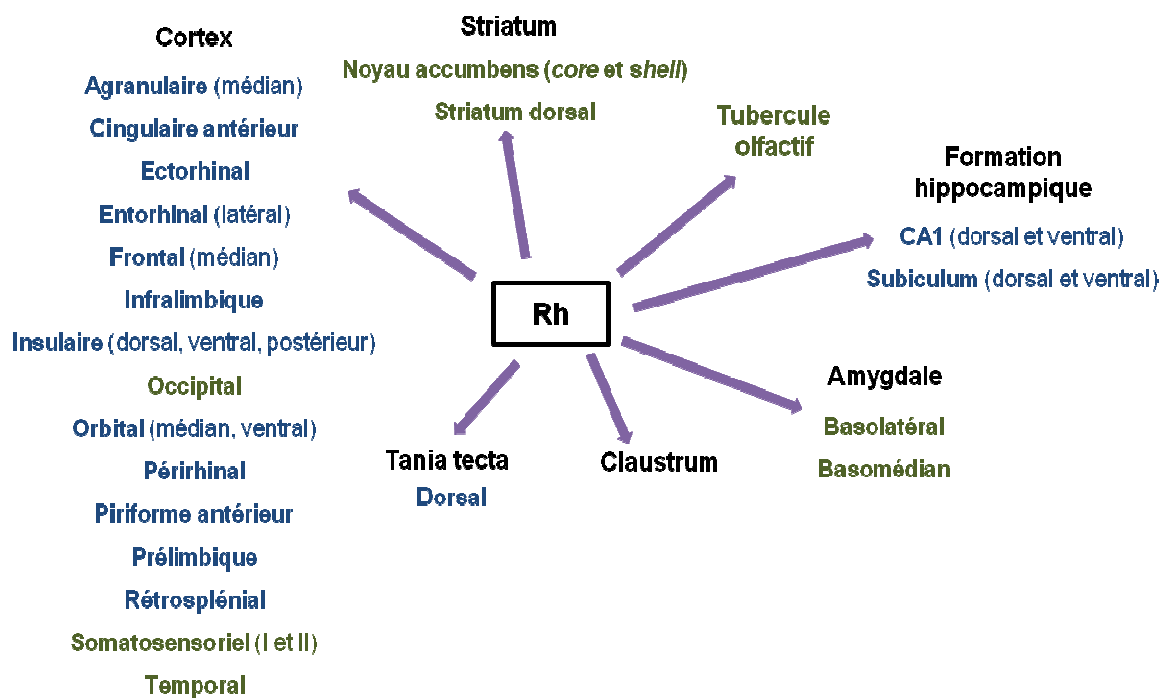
Cortex

Agranulaire (médian)

Cingulaire antérieur

Ectorhinal

Entorhinal (latéral)

Frontal (médian)

Infralimbique

Insulaire (dorsal, ventral, postérieur)

Occipital

Orbital (médian, ventral)

Périrhinal

Piriforme antérieur

Prélimbique

Rétrosplénial

Somatosensoriel (I et II)

Temporal

Striatum

Noyau accumbens (core et shell)

Striatum dorsal

Tubercule olfactif

Formation hippocampique

CA1 (dorsal et ventral)

Subiculum (dorsal et ventral)

Rh

Amygdale

Basolatéral

Basomédian

Tania tecta

Dorsal

Claustrum